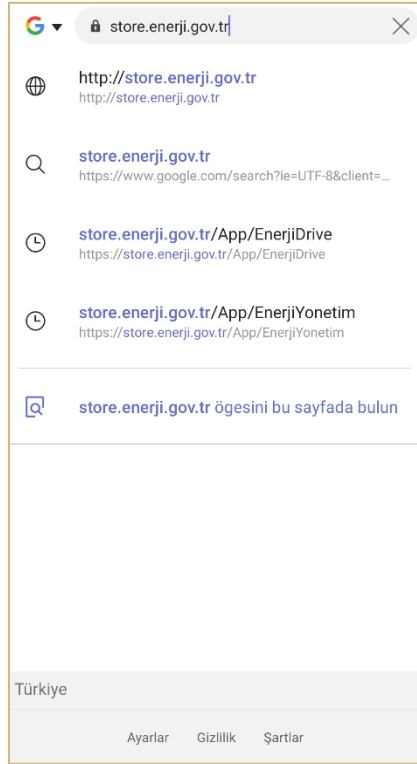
store.enerji.gov.tr

http://store.enerji.gov.tr
http://store.enerji.gov.tr

store.enerji.gov.tr
https://www.google.com/search?ie=UTF-8&client=...

store.enerji.gov.tr/App/EnerjiDrive
https://store.enerji.gov.tr/App/EnerjiDrive

store.enerji.gov.tr/App/EnerjiYonetim
https://store.enerji.gov.tr/App/EnerjiYonetim

store.enerji.gov.tr ögesini bu sayfada bulun

Türkiye

Ayarlar Gizlilik Şartlar